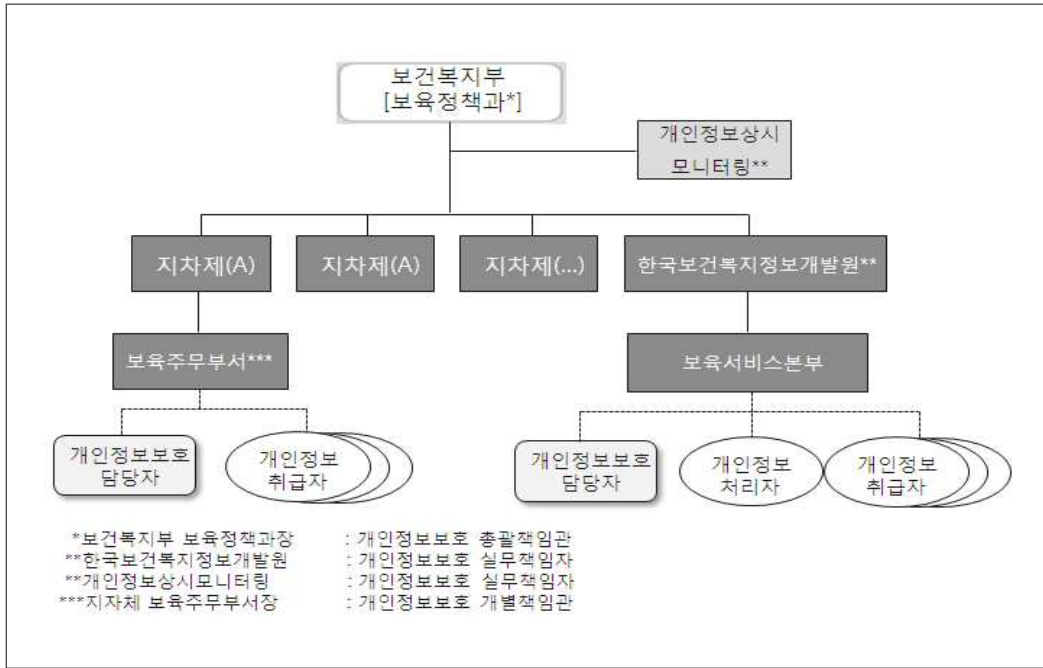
보건복지부
[보육정책과*]

개인정보상시
모니터링**

지차제(A)

지차제(A)

지차제(...)

한국보건복지정보개발원**

보육주무부서***

보육서비스본부

개인정보보호
담당자

개인정보
취급자

개인정보보호
담당자

개인정보
처리자

개인정보
취급자

*보건복지부 보육정책과장 : 개인정보보호 총괄책임관
**한국보건복지정보개발원 : 개인정보보호 실무책임자
**개인정보상시모니터링 : 개인정보보호 실무책임자
***지자체 보육주무부서장 : 개인정보보호 개별책임관